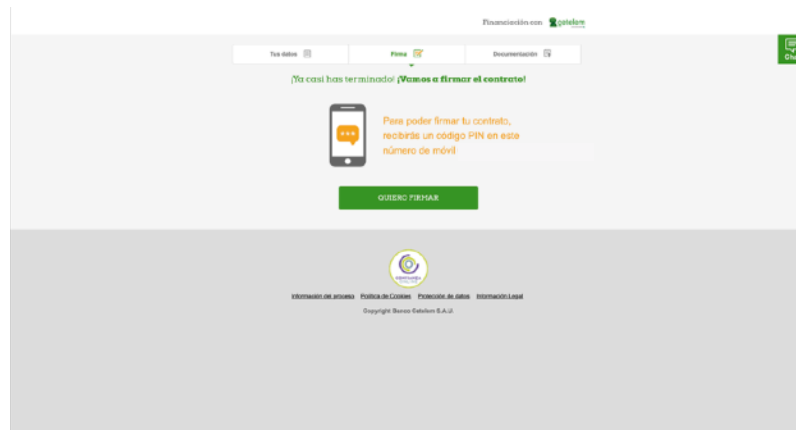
Financiación con cetelem

Tus datos

Firma

Documentación

Cha

¡Ya casi has terminado! ¡Vamos a firmar el contrato!

Para poder firmar tu contrato, recibirás un código PIN en este número de móvil

QUIERO FIRMAR

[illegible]

Información del proceso Política de Cookies Protección de datos Información Legal

Copyright Banco Cetelem S.A.U.